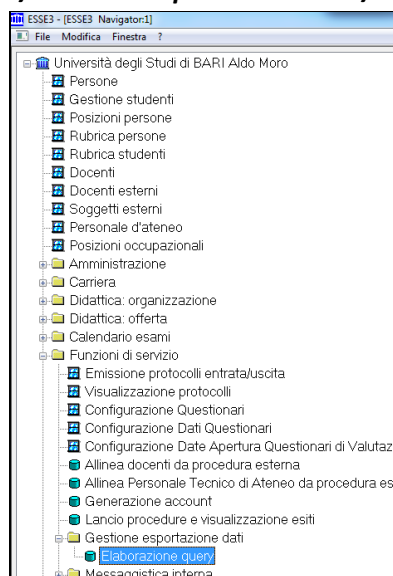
ESSE3 - [ESSE3 Navigator:1]
File Modifica Finestra ?

Università degli Studi di BARI Aldo Moro
Persone
Gestione studenti
Posizioni persone
Rubrica persone
Rubrica studenti
Docenti
Docenti esterni
Soggetti esterni
Personale d'ateneo
Posizioni occupazionali
Amministrazione
Carriera
Didattica: organizzazione
Didattica: offerta
Calendario esami
Funzioni di servizio
Emissione protocolli entrata/uscita
Visualizzazione protocolli
Configurazione Questionari
Configurazione Dati Questionari
Configurazione Date Apertura Questionari di Valutaz
Allinea docenti da procedura esterna
Allinea Personale Tecnico di Ateneo da procedura es
Generazione account
Lancio procedure e visualizzazione esiti
Gestione esportazione dati
Elaborazione query
Messaggistica interna